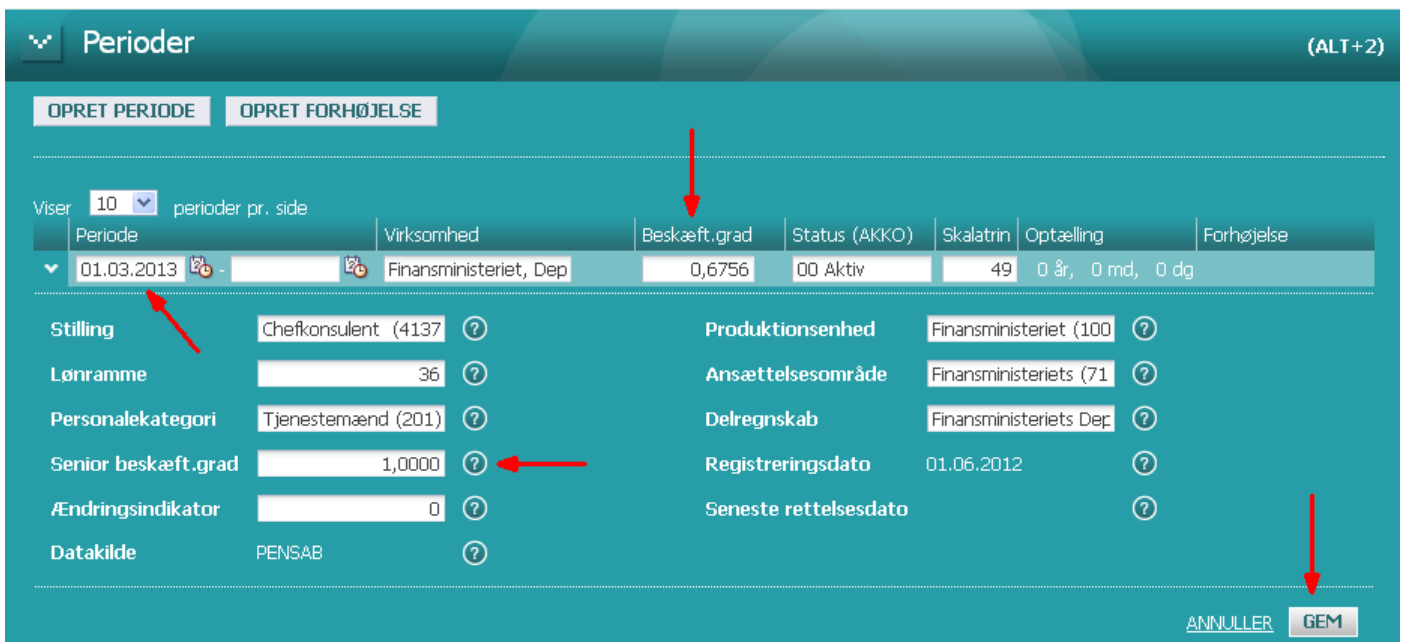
Perioder (ALT+2)

OPRET PERIODE OPRET FORHØJELSE

Viser 10 perioder pr. side

| Periode | Virksomhed | Beskæft.grad | Status (AKKO) | Skalatrin | Optælling | Forhøjelse |
|---|---|---|---|---|---|---|
| 01.03.2013 - | Finansministeriet, Dep | 0,6756 | 00 Aktiv | 49 | 0 år, 0 md, 0 dg | |

Stilling Chefkonsulent (4137
Lønramme 36
Personalekategori Tjenestemænd (201)
Senior beskæft.grad 1,0000
Ændringsindikator 0
Datakilde PENSAB

Produktionsenhed Finansministeriet (100
Ansættelsesområde Finansministeriets (71
Delregnskab Finansministeriets Dep
Registreringsdato 01.06.2012
Seneste rettelsesdato

ANNULLER GEM